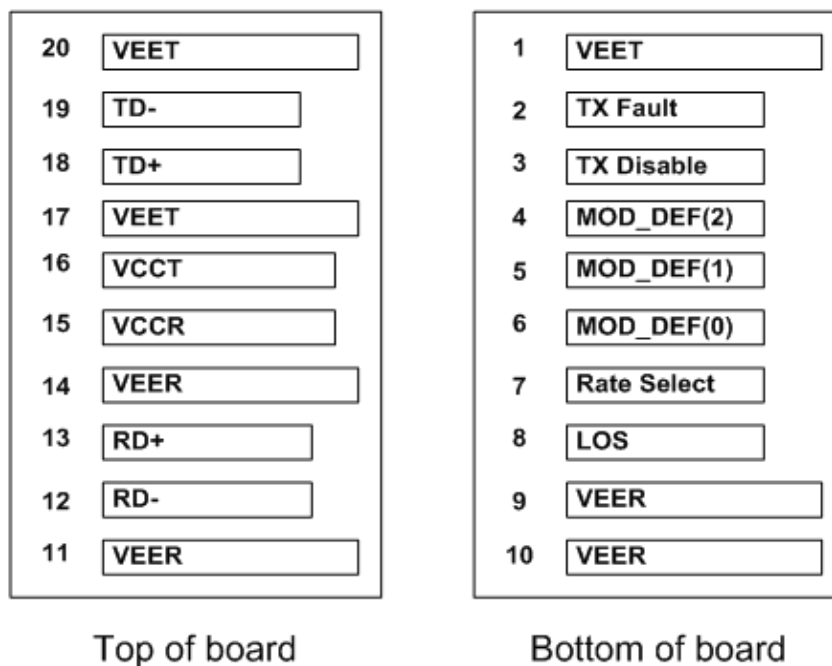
20 VEET
19 TD-
18 TD+
17 VEET
16 VCCT
15 VCCR
14 VEER
13 RD+
12 RD-
11 VEER

Top of board

1 VEET
2 TX Fault
3 TX Disable
4 MOD_DEF(2)
5 MOD_DEF(1)
6 MOD_DEF(0)
7 Rate Select
8 LOS
9 VEER
10 VEER

Bottom of board